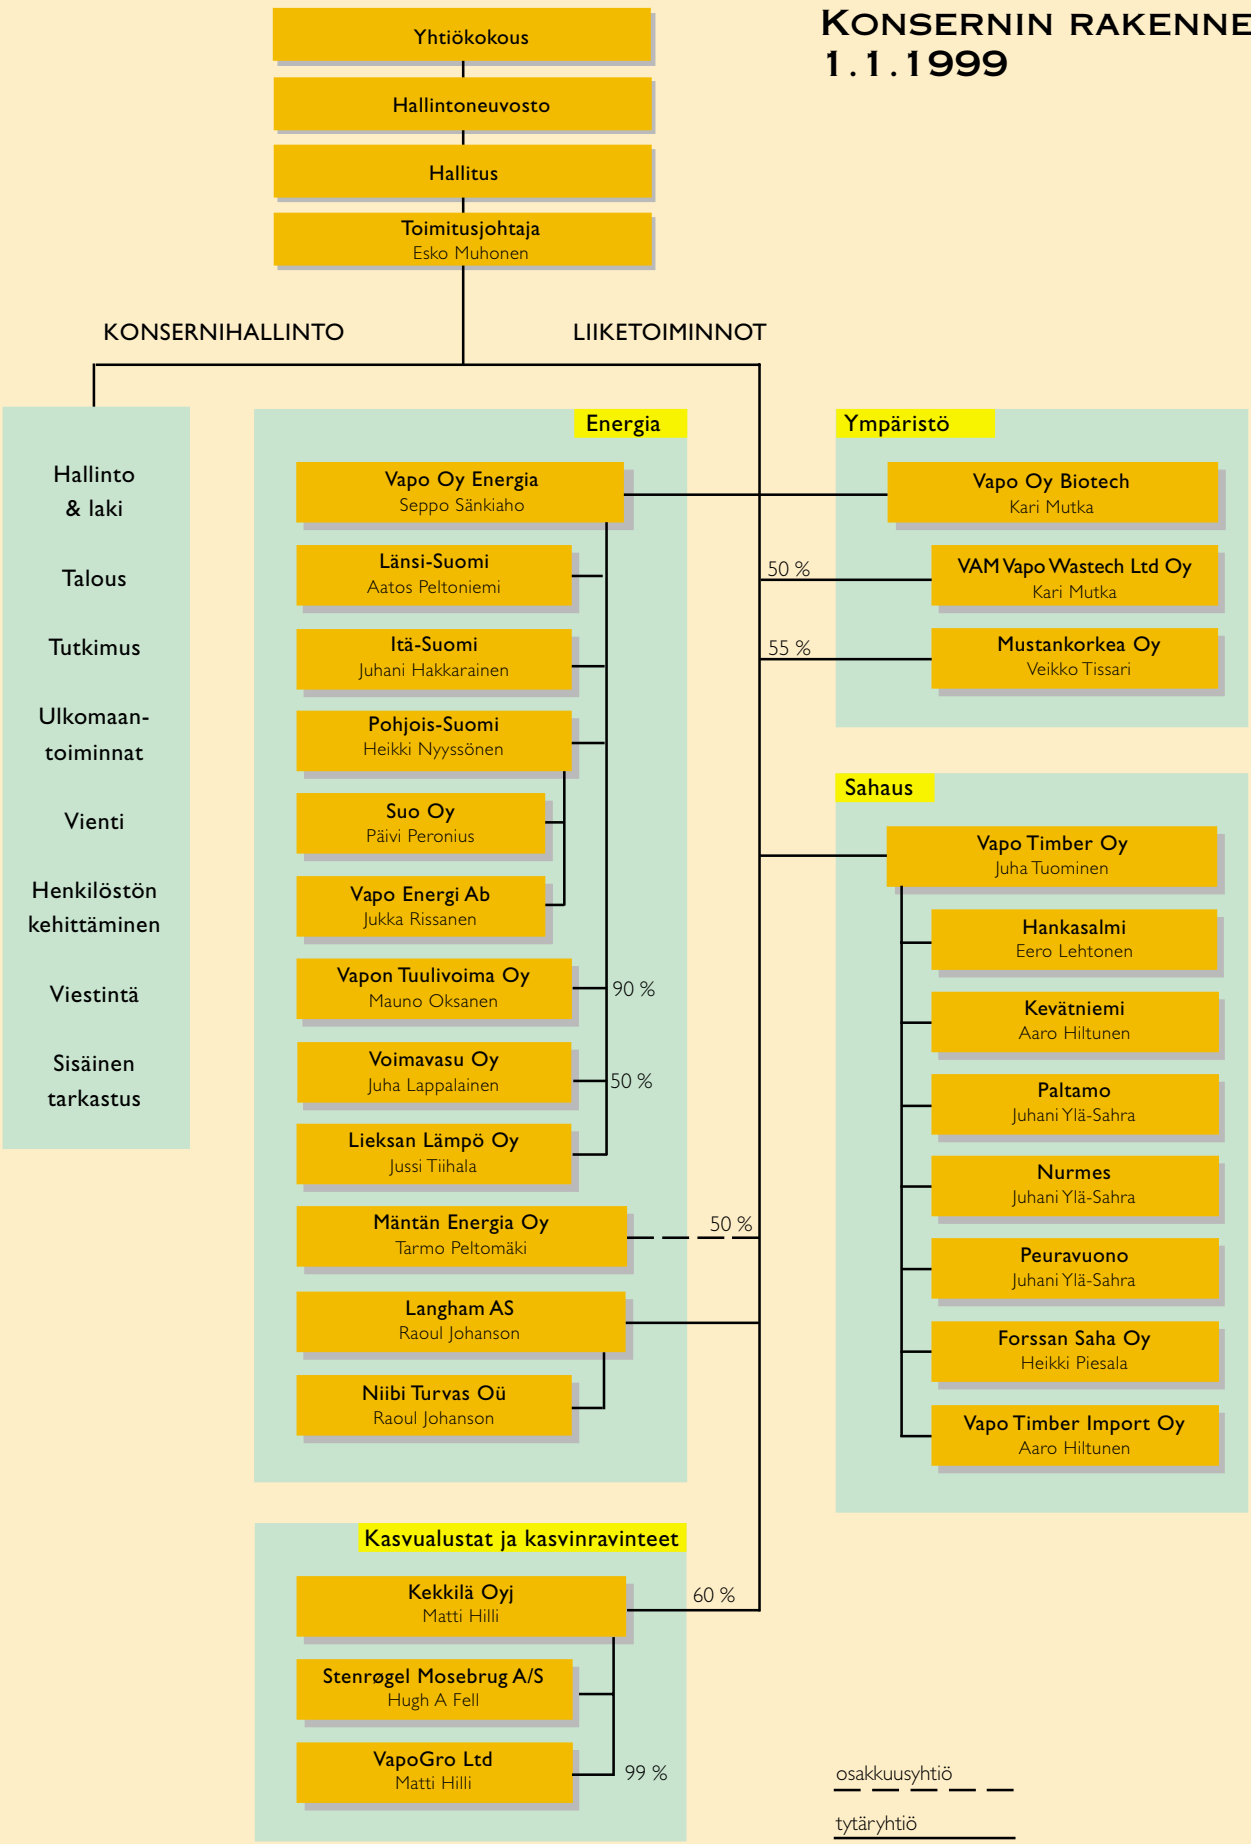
Konsernin rakenne
1.1.1999

Yhtiökokous

Hallintoneuvosto

Hallitus

Toimitusjohtaja
Esko Muhonen

KONSERNIHALLINTO

LIIKETOIMINNOT

Hallinto & laki

Talous

Tutkimus

Ulkomaantoiminnat

Vienti

Henkilöstön kehittäminen

Viestintä

Sisäinen tarkastus

Energia

Vapo Oy Energia
Seppo Sänkiaho

Länsi-Suomi
Aatos Peltoniemi

Itä-Suomi
Juhani Hakkarainen

Pohjois-Suomi
Heikki Nyyssönen

Suo Oy
Päivi Peronius

Vapo Energi Ab
Jukka Rissanen

Vapon Tuulivoima Oy
Mauno Oksanen

90 %

Voimavasu Oy
Juha Lappalainen

50 %

Lieksan Lämpö Oy
Jussi Tiihala

Mäntän Energia Oy
Tarmo Peltomäki

50 %

Langham AS
Raoul Johanson

Niibi Turvas Oü
Raoul Johanson

Ympäristö

Vapo Oy Biotech
Kari Mutka

50 %

VAM Vapo Wastech Ltd Oy
Kari Mutka

55 %

Mustankorkea Oy
Veikko Tissari

Sahaus

Vapo Timber Oy
Juha Tuominen

Hankasalmi
Eero Lehtonen

Kevätniemi
Aaro Hiltunen

Paltamo
Juhani Ylä-Sahra

Nurmes
Juhani Ylä-Sahra

Peuravuono
Juhani Ylä-Sahra

Forssan Saha Oy
Heikki Piesala

Vapo Timber Import Oy
Aaro Hiltunen

Kasvualustat ja kasvinravinteet

Kekkilä Oyj
Matti Hilli

60 %

Stenrøgel Mosebrug A/S
Hugh A Fell

VapoGro Ltd
Matti Hilli

99 %

osakkuusyhtiö

tytäryhtiö